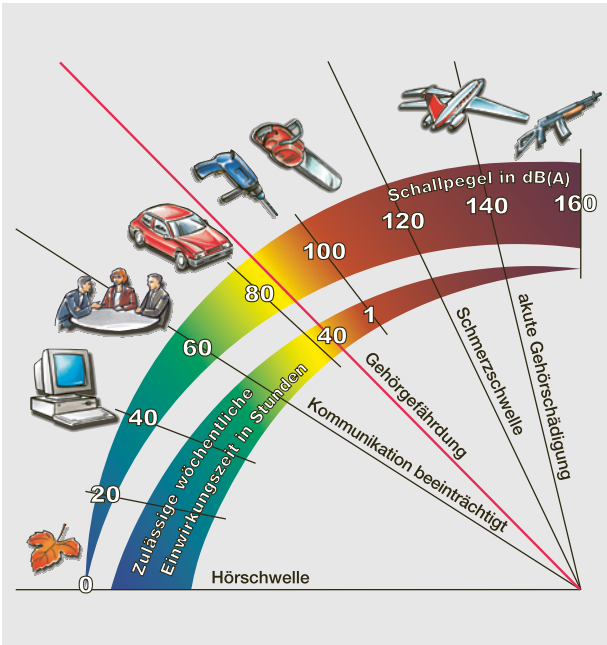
Schallpegel in dB(A)

0
20
40
60
80
100
120
140
160

40
1

Zulässige wöchentliche Einwirkungszeit in Stunden

Hörschwelle
Kommunikation beeinträchtigt
Gehörgefährdung
Schmerzschwelle
akute Gehörschädigung